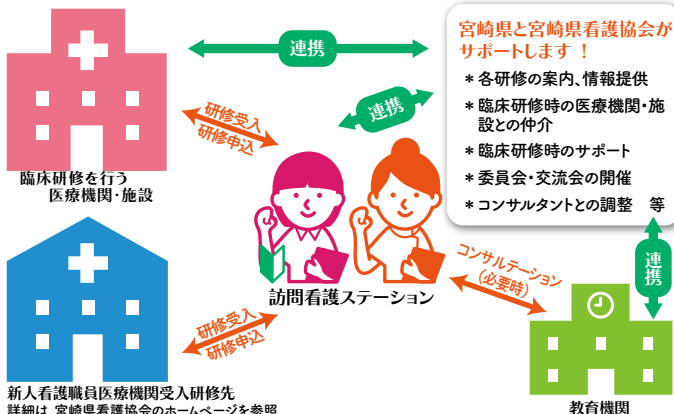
連携

宮崎県と宮崎県看護協会がサポートします！

＊各研修の案内、情報提供
＊臨床研修時の医療機関・施設との仲介
＊臨床研修時のサポート
＊委員会・交流会の開催
＊コンサルタントとの調整　等

研修受入
研修申込

連携

臨床研修を行う
医療機関・施設

訪問看護ステーション

コンサルテーション
（必要時）

連携

研修受入
研修申込

新人看護職員医療機関受入研修先
詳細は、宮崎県看護協会のホームページを参照

教育機関